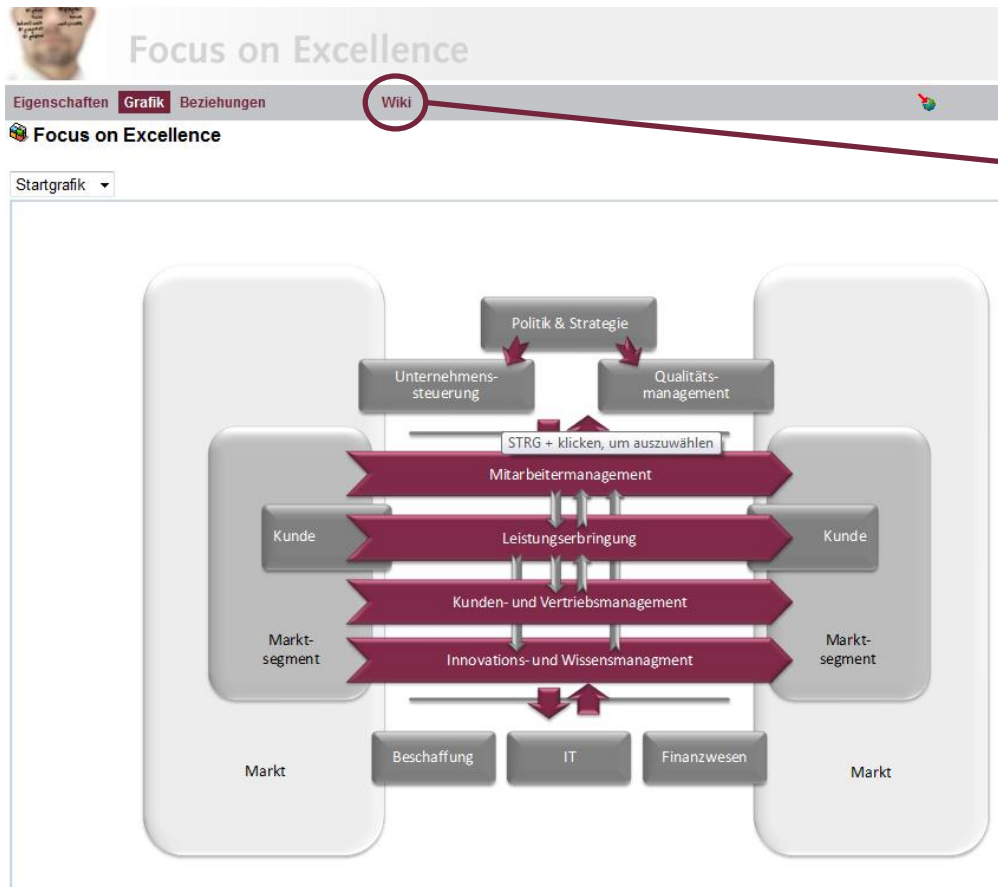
Focus on Excellence

Eigenschaften Grafik Beziehungen Wiki

Focus on Excellence

Startgrafik

Politik & Strategie

Unternehmenssteuerung

Qualitätsmanagement

STRG + klicken, um auszuwählen

Mitarbeitermanagement

Kunde

Leistungserbringung

Kunde

Kunden- und Vertriebsmanagement

Marktsegment

Innovations- und Wissensmanagment

Marktsegment

Beschaffung

IT

Finanzwesen

Markt

Markt